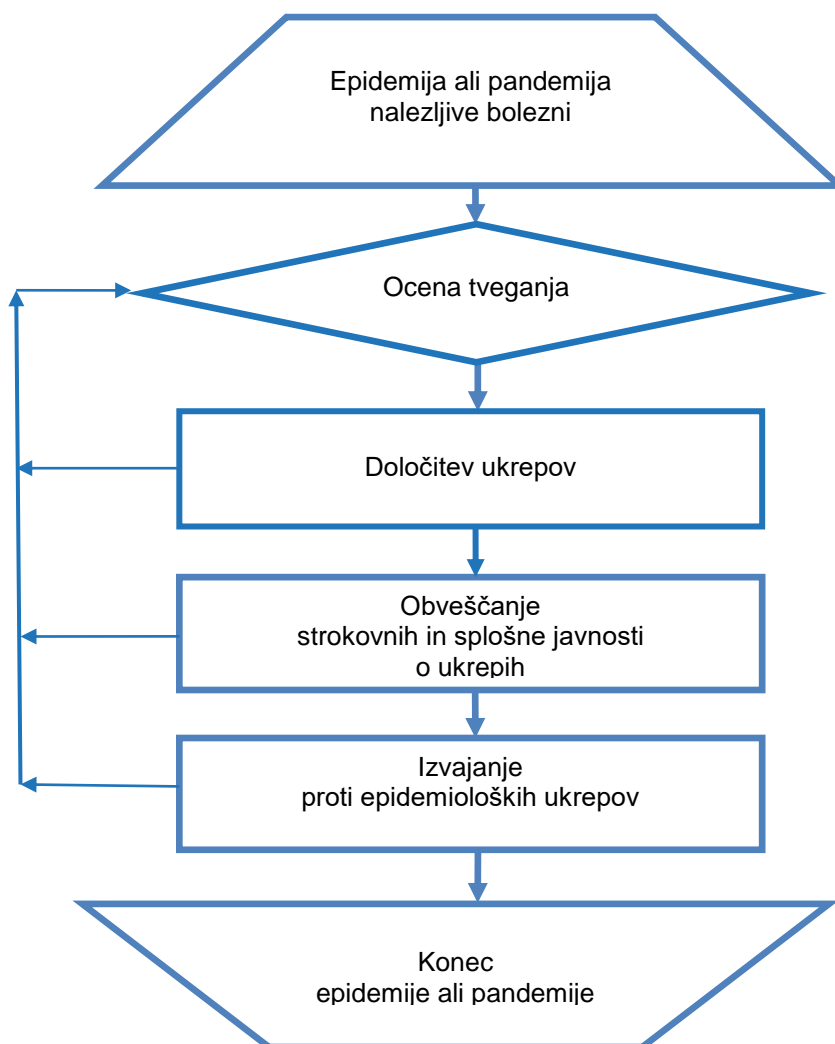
Epidemija ali pandemija nalezljive bolezni

Ocena tveganja

Določitev ukrepov

Obveščanje strokovnih in splošne javnosti o ukrepih

Izvajanje proti epidemioloških ukrepov

Konec epidemije ali pandemije